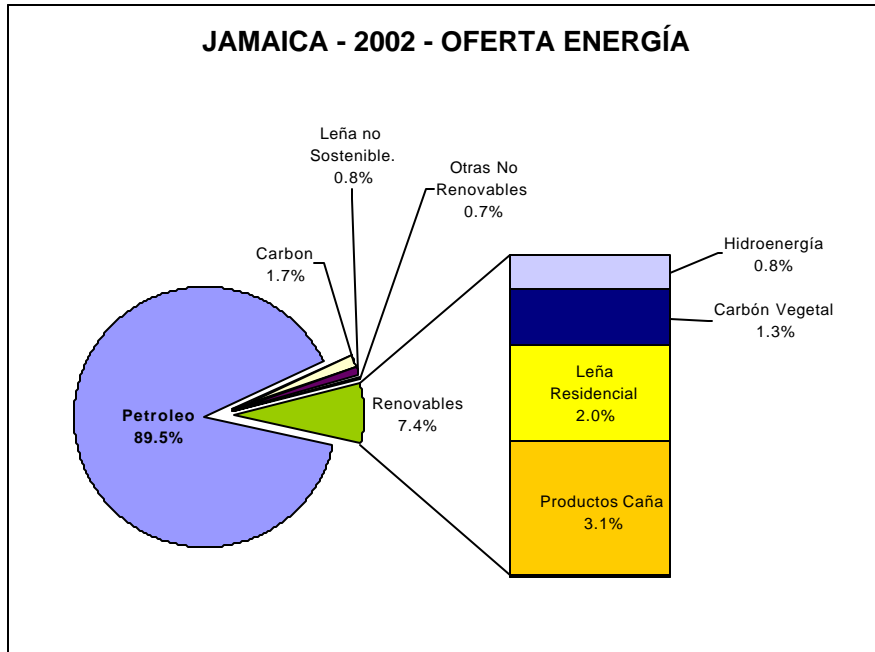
JAMAICA - 2002 - OFERTA ENERGÍA

Leña no Sostenible. 0.8%

Otras No Renovables 0.7%

Carbon 1.7%

Petroleo 89.5%

Renovables 7.4%

Hidroenergía 0.8%

Carbón Vegetal 1.3%

Leña Residencial 2.0%

Productos Caña 3.1%